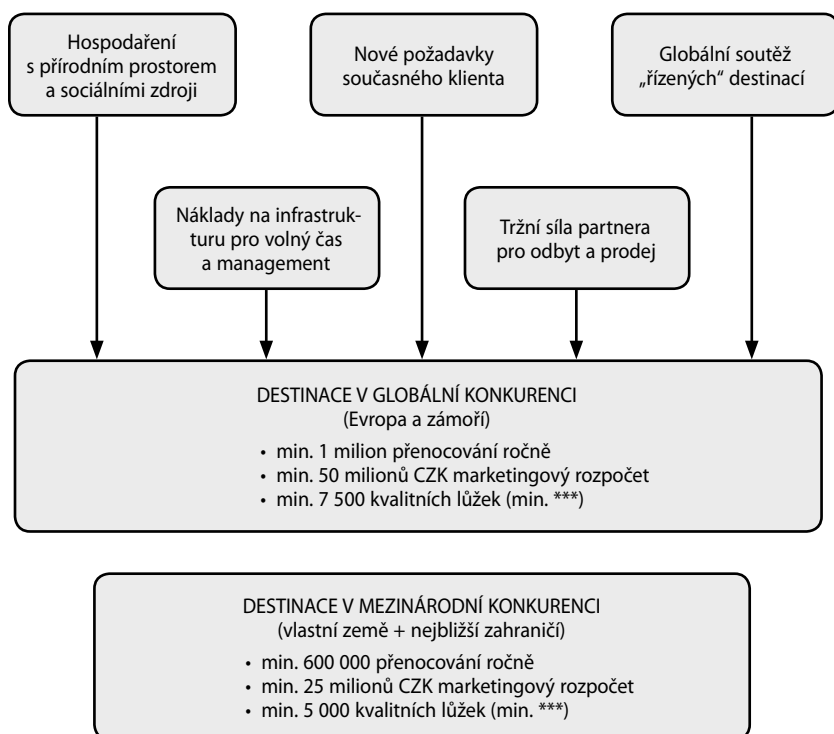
Hospodaření s přírodním prostorem a sociálními zdroji

Nové požadavky současného klienta

Globální soutěž „řízených" destinací

Náklady na infrastrukturu pro volný čas a management

Tržní síla partnera pro odbyt a prodej

DESTINACE V GLOBÁLNÍ KONKURENCI
(Evropa a zámoří)
• min. 1 milion přenocování ročně
• min. 50 milionů CZK marketingový rozpočet
• min. 7 500 kvalitních lůžek (min. ***)

DESTINACE V MEZINÁRODNÍ KONKURENCI
(vlastní země + nejbližší zahraničí)
• min. 600 000 přenocování ročně
• min. 25 milionů CZK marketingový rozpočet
• min. 5 000 kvalitních lůžek (min. ***)